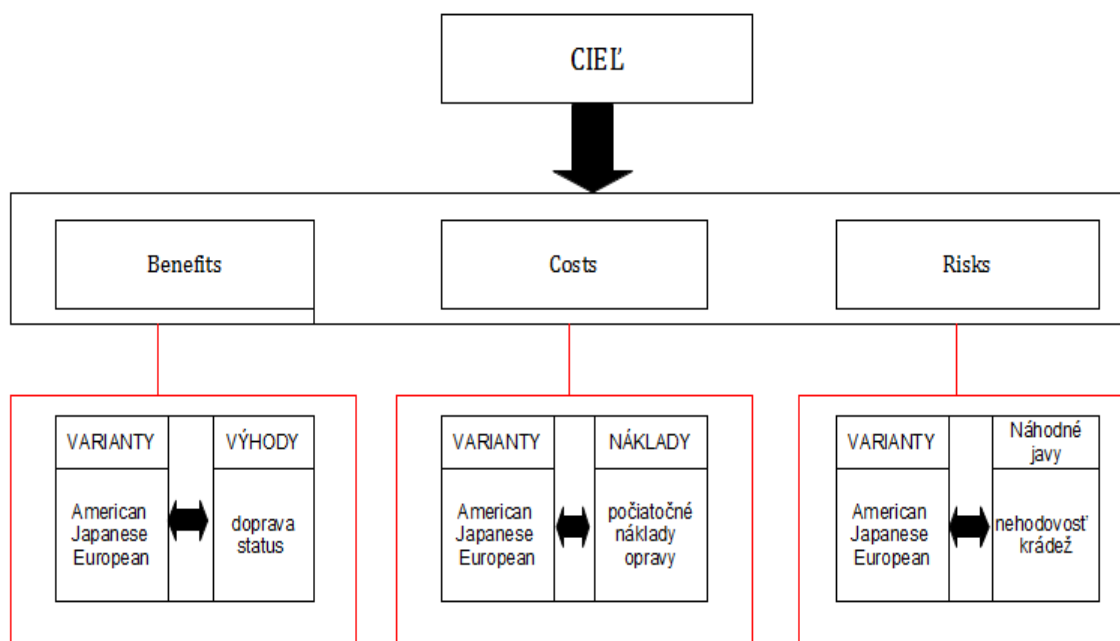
CIEĽ

Benefits

Costs

Risks

VARIANTY

VÝHODY

American
Japanese
European

doprava
status

VARIANTY

NÁKLADY

American
Japanese
European

počiatočné
náklady
opravy

VARIANTY

Náhodné
javy

American
Japanese
European

nehodovosť
krádež